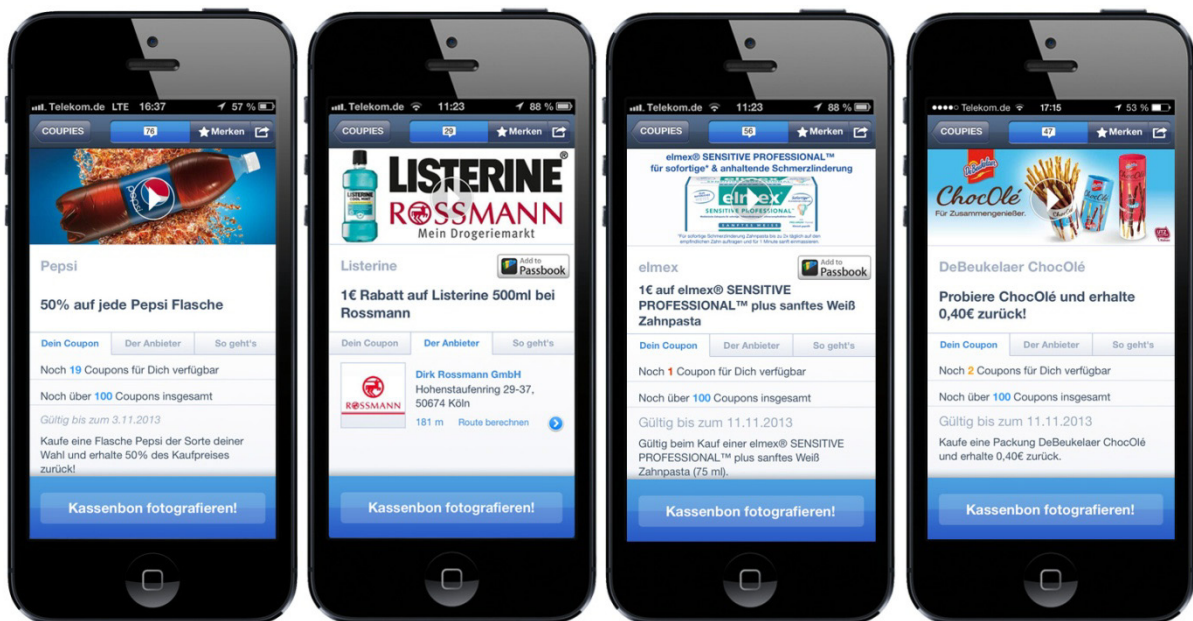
Telekom.de LTE 16:37 57 %
COUPIES 76 Merken
Pepsi
Pepsi
50% auf jede Pepsi Flasche
Dein Coupon | Der Anbieter | So geht's
Noch 19 Coupons für Dich verfügbar
Noch über 100 Coupons insgesamt
Gültig bis zum 3.11.2013
Kaufe eine Flasche Pepsi der Sorte deiner Wahl und erhalte 50% des Kaufpreises zurück!
Kassenbon fotografieren!

Telekom.de 11:23 88 %
COUPIES 29 Merken
LISTERINE®
ROSSMANN
Mein Drogeriemarkt
Listerine
Add to Passbook
1€ Rabatt auf Listerine 500ml bei Rossmann
Dein Coupon | Der Anbieter | So geht's
ROSSMANN
Dirk Rossmann GmbH
Hohenstaufenring 29-37, 50674 Köln
181 m Route berechnen
Kassenbon fotografieren!

Telekom.de 11:23 88 %
COUPIES 56 Merken
elmex® SENSITIVE PROFESSIONAL™ für sofortige* & anhaltende Schmerzlinderung
elmex
SENSITIVE PROFESSIONAL
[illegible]
elmex
Add to Passbook
1€ auf elmex® SENSITIVE PROFESSIONAL™ plus sanftes Weiß Zahnpasta
Dein Coupon | Der Anbieter | So geht's
Noch 1 Coupon für Dich verfügbar
Noch über 100 Coupons insgesamt
Gültig bis zum 11.11.2013
Gültig beim Kauf einer elmex® SENSITIVE PROFESSIONAL™ plus sanftes Weiß Zahnpasta (75 ml).
Kassenbon fotografieren!

Telekom.de 17:15 53 %
COUPIES 47 Merken
DeBeukelaer
ChocOlé
Für Zusammengenießer.
DeBeukelaer ChocOlé
Probiere ChocOlé und erhalte 0,40€ zurück!
Dein Coupon | Der Anbieter | So geht's
Noch 2 Coupons für Dich verfügbar
Noch über 100 Coupons insgesamt
Gültig bis zum 11.11.2013
Kaufe eine Packung DeBeukelaer ChocOlé und erhalte 0,40€ zurück.
Kassenbon fotografieren!